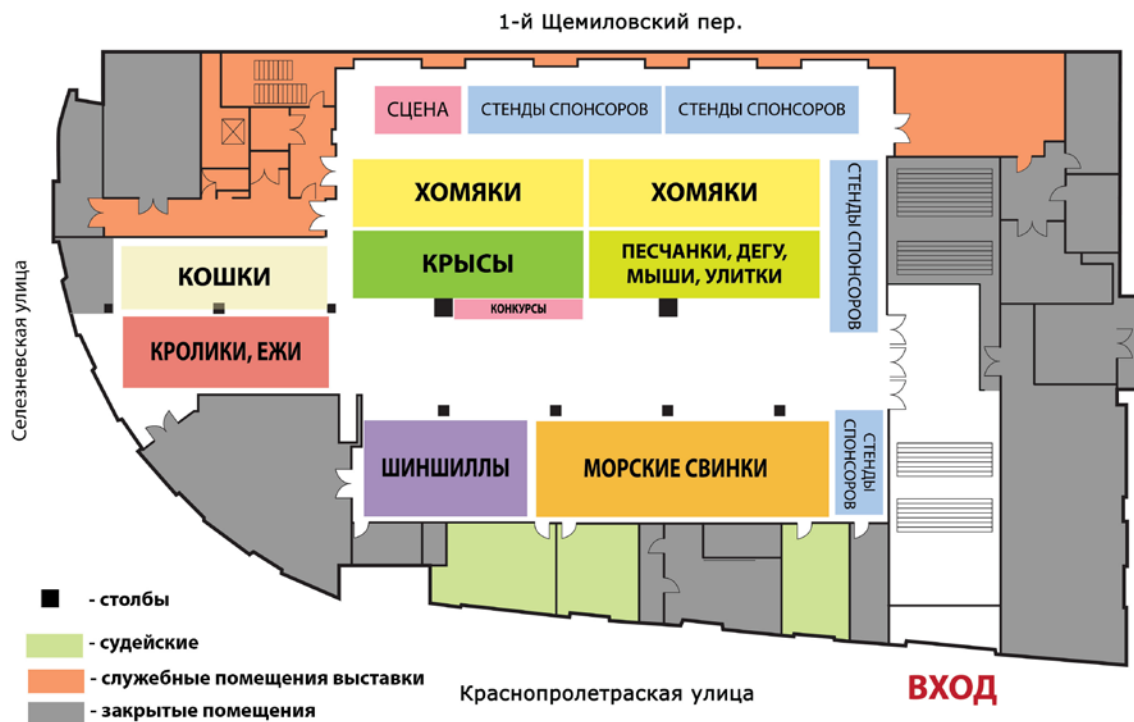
1-й Щемиловский пер.

СЦЕНА

СТЕНДЫ СПОНСОРОВ

СТЕНДЫ СПОНСОРОВ

ХОМЯКИ

ХОМЯКИ

СТЕНДЫ СПОНСОРОВ

КОШКИ

КРЫСЫ

ПЕСЧАНКИ, ДЕГУ, МЫШИ, УЛИТКИ

КОНКУРСЫ

КРОЛИКИ, ЕЖИ

Селезневская улица

ШИНШИЛЛЫ

МОРСКИЕ СВИНКИ

СТЕНДЫ СПОНСОРОВ

- столбы

- судейские

- служебные помещения выставки

- закрытые помещения

Краснопролетраская улица

ВХОД